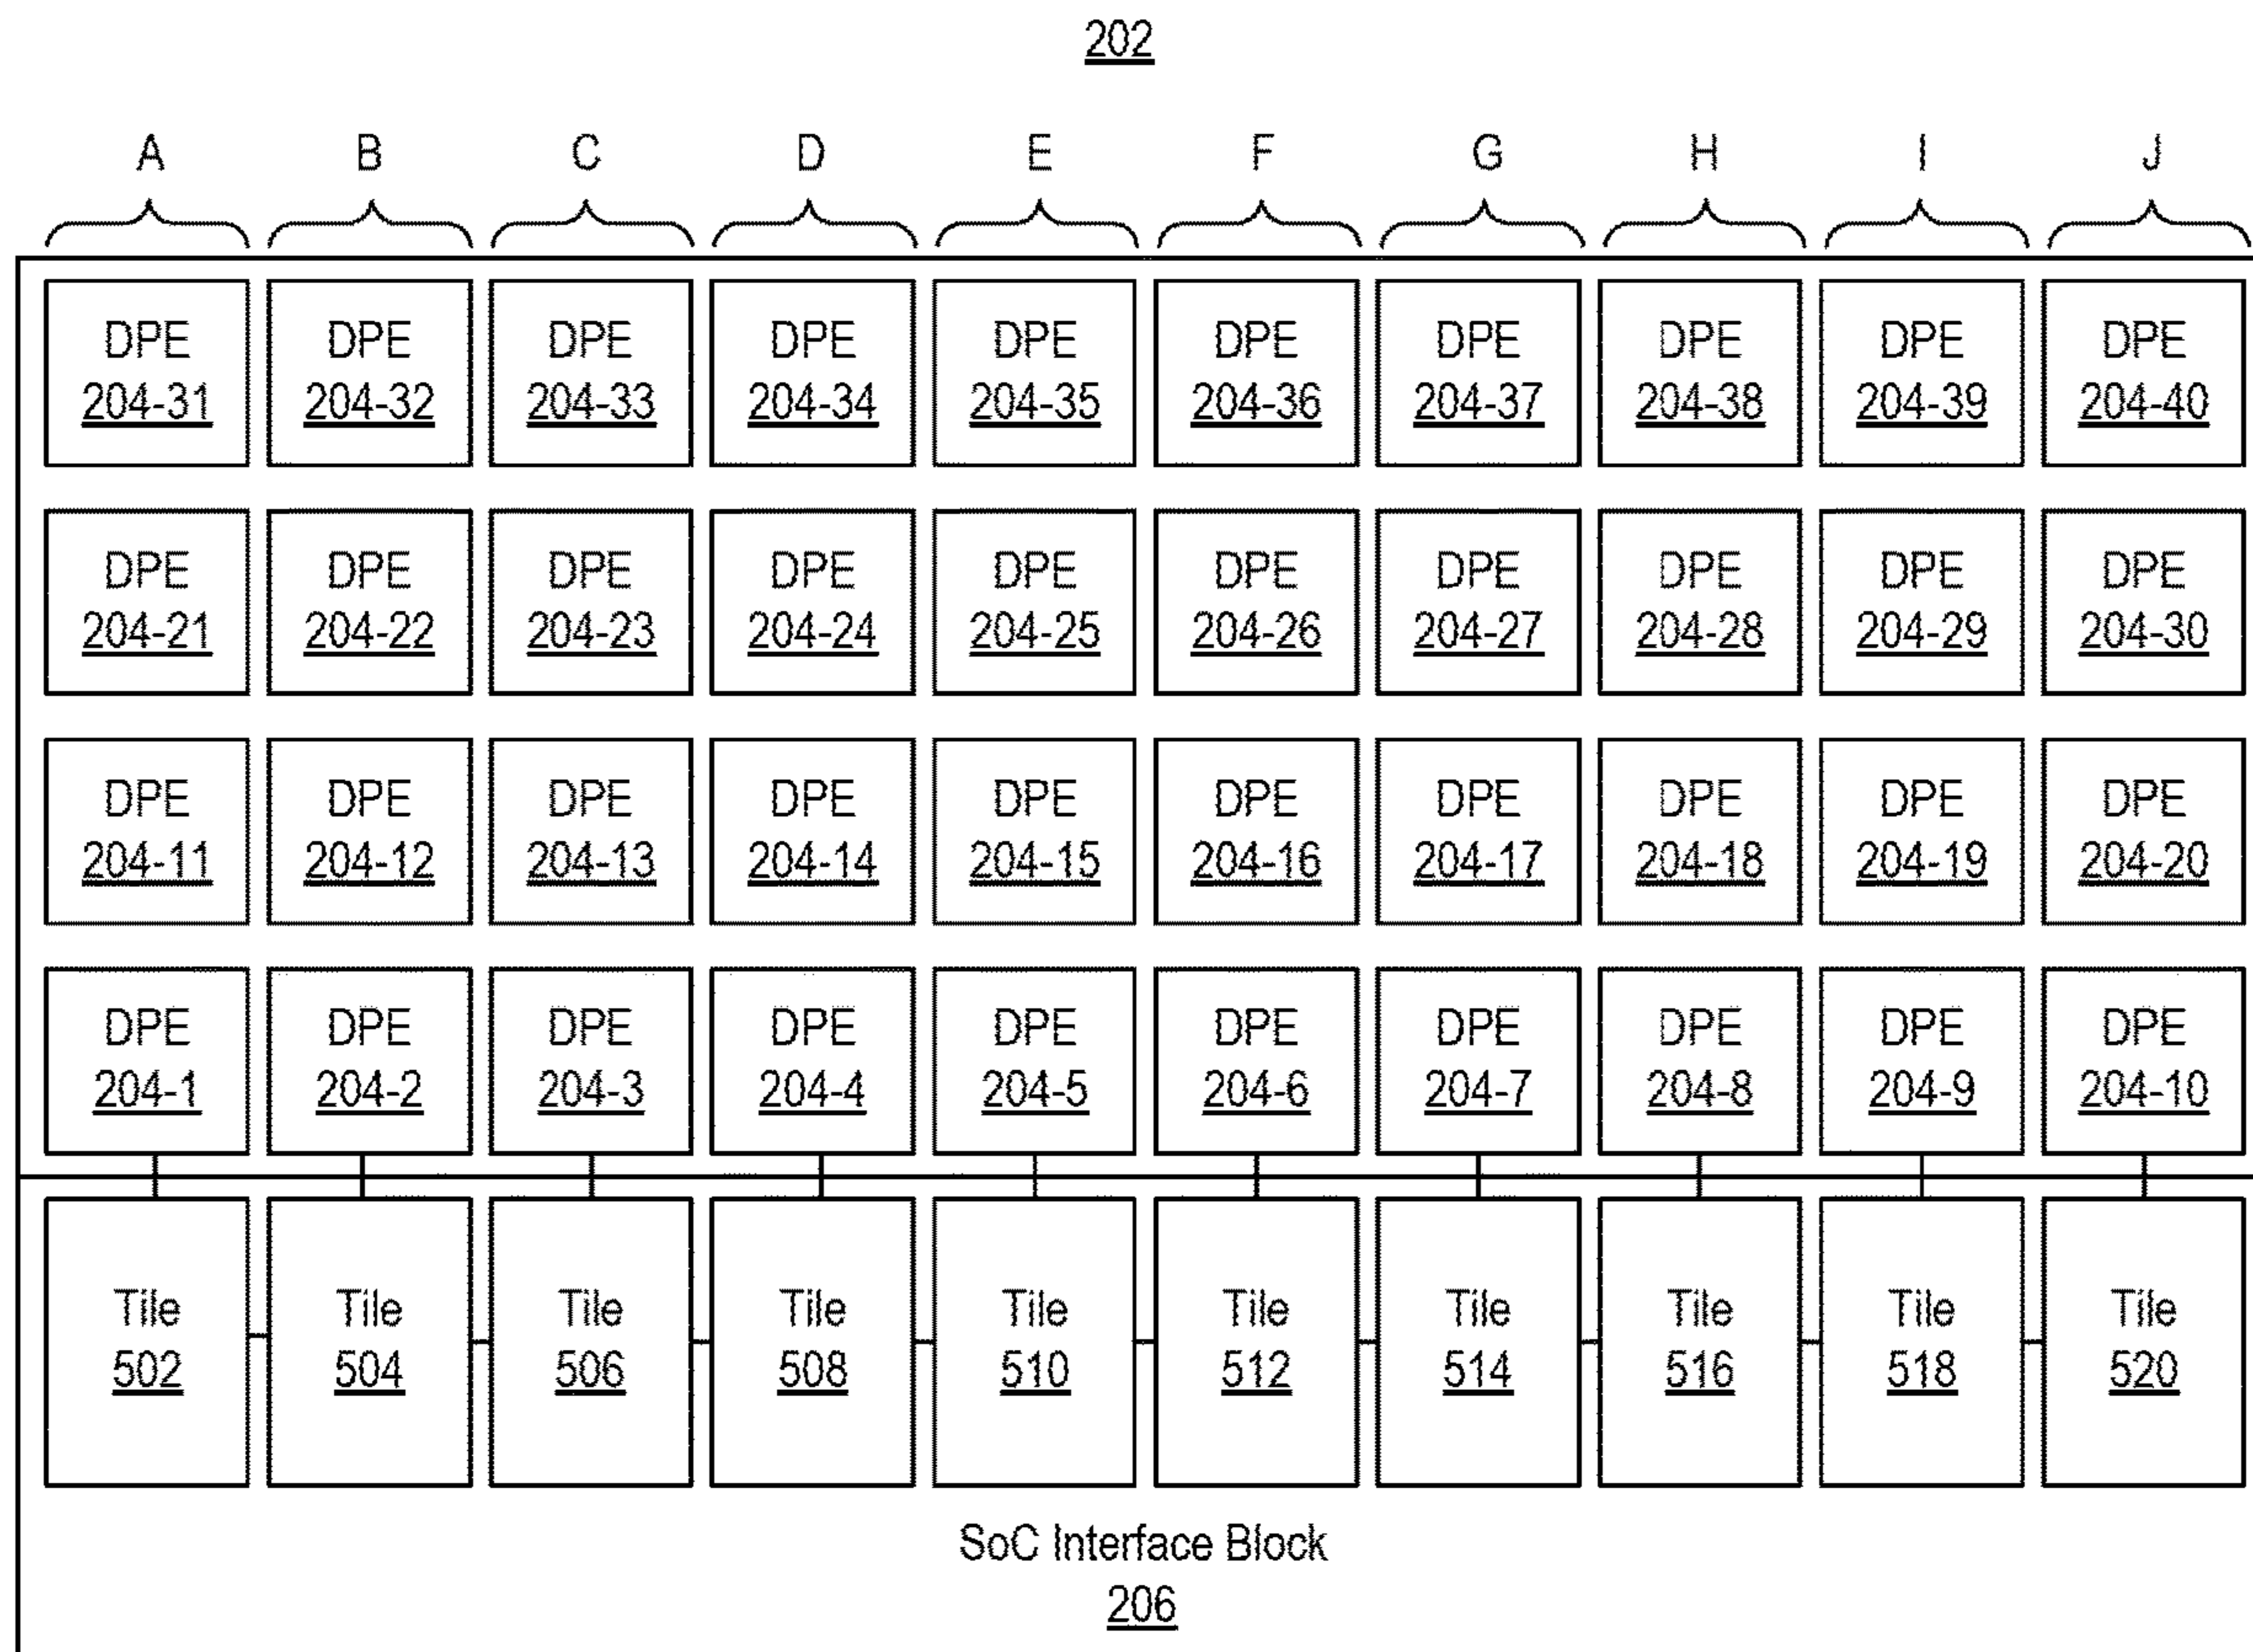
202

A B C D E F G H I J

DPE 204-31
DPE 204-32
DPE 204-33
DPE 204-34
DPE 204-35
DPE 204-36
DPE 204-37
DPE 204-38
DPE 204-39
DPE 204-40

DPE 204-21
DPE 204-22
DPE 204-23
DPE 204-24
DPE 204-25
DPE 204-26
DPE 204-27
DPE 204-28
DPE 204-29
DPE 204-30

DPE 204-11
DPE 204-12
DPE 204-13
DPE 204-14
DPE 204-15
DPE 204-16
DPE 204-17
DPE 204-18
DPE 204-19
DPE 204-20

DPE 204-1
DPE 204-2
DPE 204-3
DPE 204-4
DPE 204-5
DPE 204-6
DPE 204-7
DPE 204-8
DPE 204-9
DPE 204-10

Tile 502
Tile 504
Tile 506
Tile 508
Tile 510
Tile 512
Tile 514
Tile 516
Tile 518
Tile 520

SoC Interface Block
206